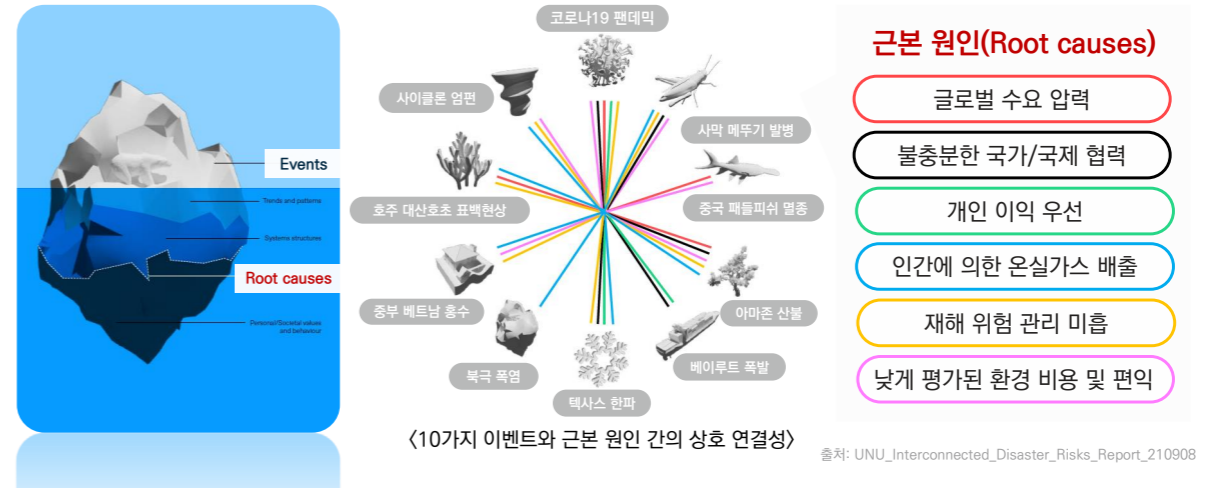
Events

Trends and patterns

Systems structures

Root causes

Personal/Societal values and behaviour

코로나19 팬데믹

사이클론 엄펀

사막 메뚜기 발병

중국 패들피쉬 멸종

호주 대산호초 표백현상

아마존 산불

중부 베트남 홍수

베이루트 폭발

북극 폭염

텍사스 한파

〈10가지 이벤트와 근본 원인 간의 상호 연결성〉

근본 원인(Root causes)

글로벌 수요 압력

불충분한 국가/국제 협력

개인 이익 우선

인간에 의한 온실가스 배출

재해 위험 관리 미흡

낮게 평가된 환경 비용 및 편익

출처: UNU_Interconnected_Disaster_Risks_Report_210908